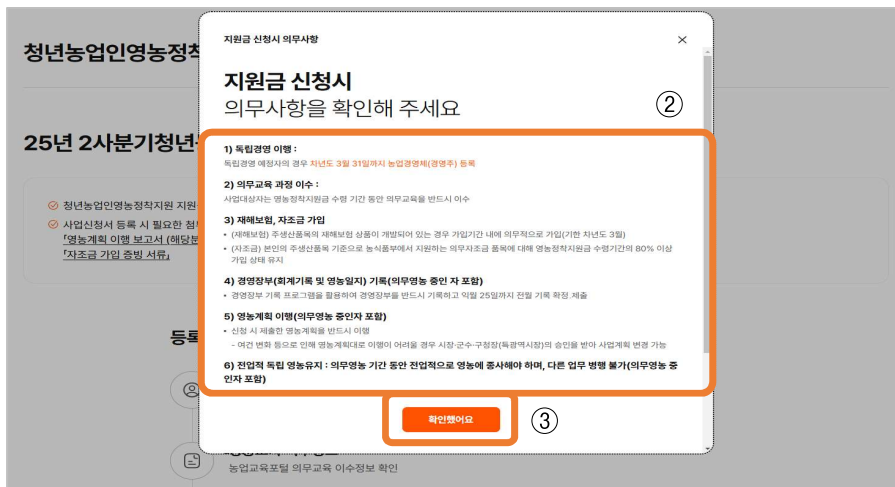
청년농업인영농정착

25년 2사분기청년

청년농업인영농정착지원 지원

사업신청서 등록 시 필요한 첨
「영농계획 이행 보고서 (해당
「자조금 가입 증빙 서류」

등록

농업교육포털 의무교육 이수정보 확인

지원금 신청시 의무사항

×

지원금 신청시
의무사항을 확인해 주세요

②

1) 독립경영 이행 :
독립경영 예정자의 경우 차년도 3월 31일까지 농업경영체(경영주) 등록

2) 의무교육 과정 이수 :
사업대상자는 영농정착지원금 수령 기간 동안 의무교육을 반드시 이수

3) 재해보험, 자조금 가입
• (재해보험) 주생산품목의 재해보험 상품이 개발되어 있는 경우 가입기간 내에 의무적으로 가입(기한 차년도 3월)
• (자조금) 본인의 주생산품목 기준으로 농식품부에서 지원하는 의무자조금 품목에 대해 영농정착지원금 수령기간의 80% 이상 가입 상태 유지

4) 경영장부(회계기록 및 영농일지) 기록(의무영농 중인 자 포함)
• 경영장부 기록 프로그램을 활용하여 경영장부를 반드시 기록하고 익월 25일까지 전월 기록 확정·제출

5) 영농계획 이행(의무영농 중인자 포함)
• 신청 시 제출한 영농계획을 반드시 이행
- 여건 변화 등으로 인해 영농계획대로 이행이 어려울 경우 시장·군수·구청장(특광역시장)의 승인을 받아 사업계획 변경 가능

6) 전업적 독립 영농유지 : 의무영농 기간 동안 전업적으로 영농에 종사해야 하며, 다른 업무 병행 불가(의무영농 중인자 포함)

확인했어요

③